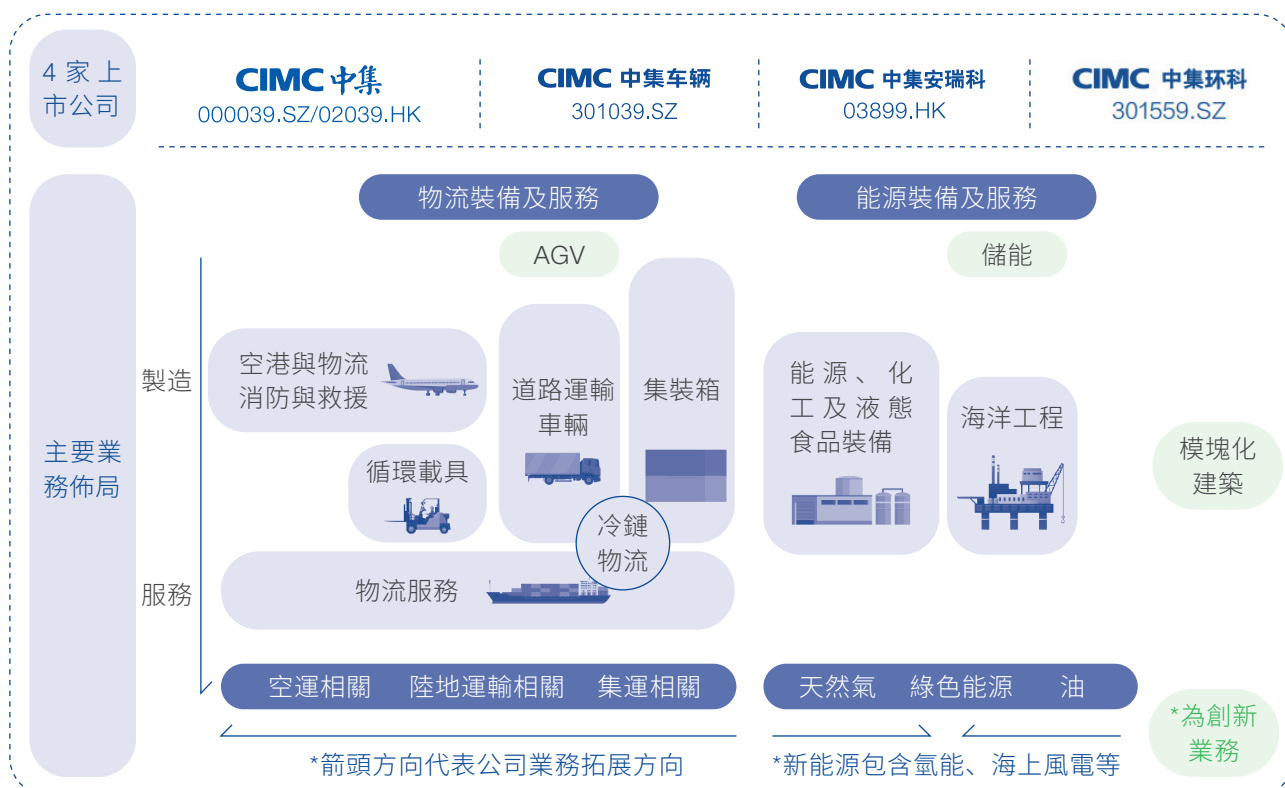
4 家 上 市公司

CIMC 中集
000039.SZ/02039.HK

CIMC 中集车辆
301039.SZ

CIMC 中集安瑞科
03899.HK

CIMC 中集环科
301559.SZ

主要業務佈局

物流裝備及服務

能源裝備及服務

AGV

儲能

製造

空港與物流消防與救援

道路運輸車輛

集裝箱

能源、化工及液態食品裝備

海洋工程

模塊化建築

循環載具

冷鏈物流

服務

物流服務

空運相關　陸地運輸相關　集運相關

天然氣　綠色能源　油

*為創新業務

*箭頭方向代表公司業務拓展方向

*新能源包含氫能、海上風電等